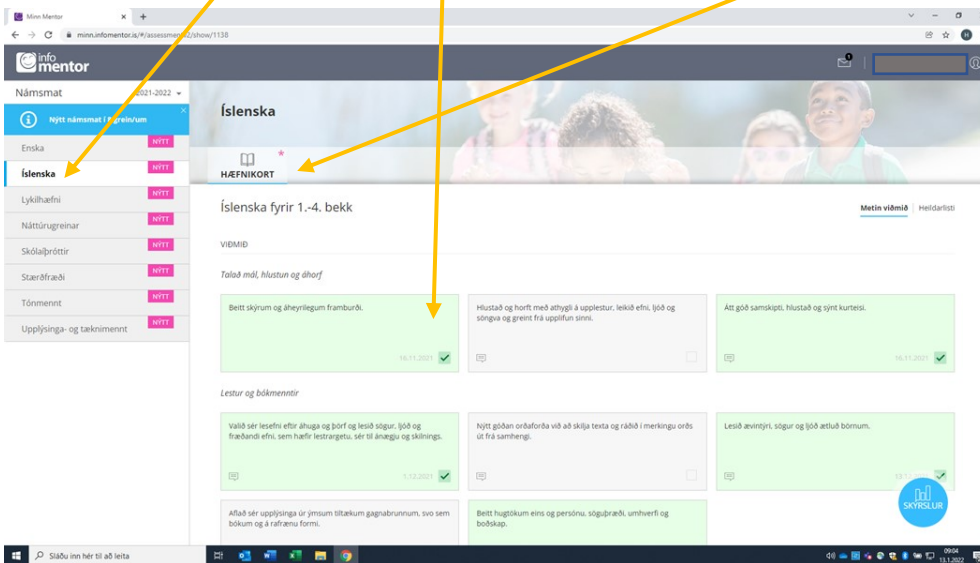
Minn Mentor
minn.infomentor.is/#/assessment2/show/1138

info mentor

Námsmat 2021-2022

Nýtt námsmat / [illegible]grein/um

Enska NÝTT
Íslenska NÝTT
Lykilhæfni NÝTT
Náttúrugreinar NÝTT
Skólaíþróttir NÝTT
Stærðfræði NÝTT
Tónmennt NÝTT
Upplýsinga- og tæknimennt NÝTT

Íslenska

HÆFNIKORT *

Íslenska fyrir 1.-4. bekk

Metin viðmið | Heildarlisti

VIÐMIÐ

Talað mál, hlustun og áhorf

Beitt skýrum og áheyrilegum framburði. 16.11.2021

Hlustað og horft með athygli á upplestur, leikið efni, ljóð og söngva og greint frá upplifun sinni.

Átt góð samskipti, hlustað og sýnt kurteisi. 16.11.2021

Lestur og bókmenntir

Valið sér lesefni eftir áhuga og þörf og lesið sögur, ljóð og fræðandi efni, sem hæfir lestrargetu, sér til ánægju og skilnings. 1.12.2021

Nýtt góðan orðaforða við að skilja texta og ráðið í merkingu orðs út frá samhengi.

Lesið ævintýri, sögur og ljóð ætluð börnum. 13.1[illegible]

Aflað sér upplýsinga úr ýmsum tiltækum gagnabrunnum, svo sem bókum og á rafrænu formi.

Beitt hugtökum eins og persónu, söguþræði, umhverfi og boðskap.

SKÝRSLUR

Sláðu inn hér til að leita

09:04
13.1.2022